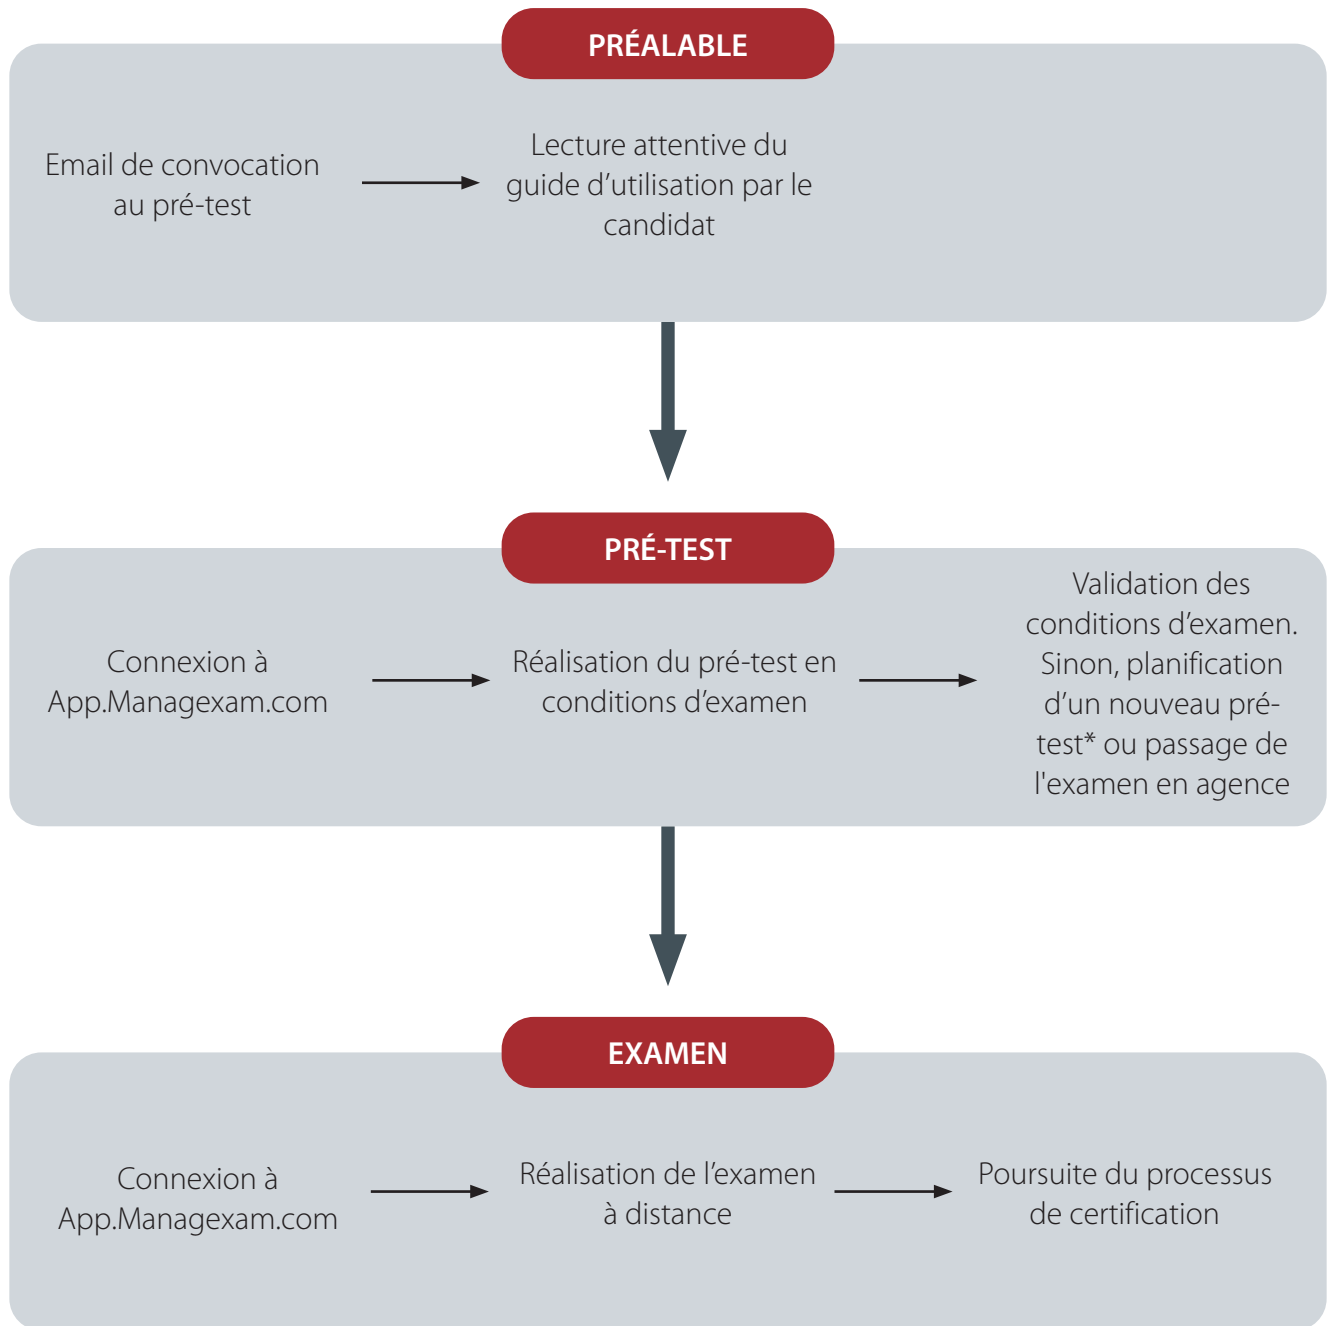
PRÉALABLE

Email de convocation au pré-test

Lecture attentive du guide d'utilisation par le candidat

PRÉ-TEST

Connexion à App.Managexam.com

Réalisation du pré-test en conditions d'examen

Validation des conditions d'examen. Sinon, planification d'un nouveau prétest* ou passage de l'examen en agence

EXAMEN

Connexion à App.Managexam.com

Réalisation de l'examen à distance

Poursuite du processus de certification